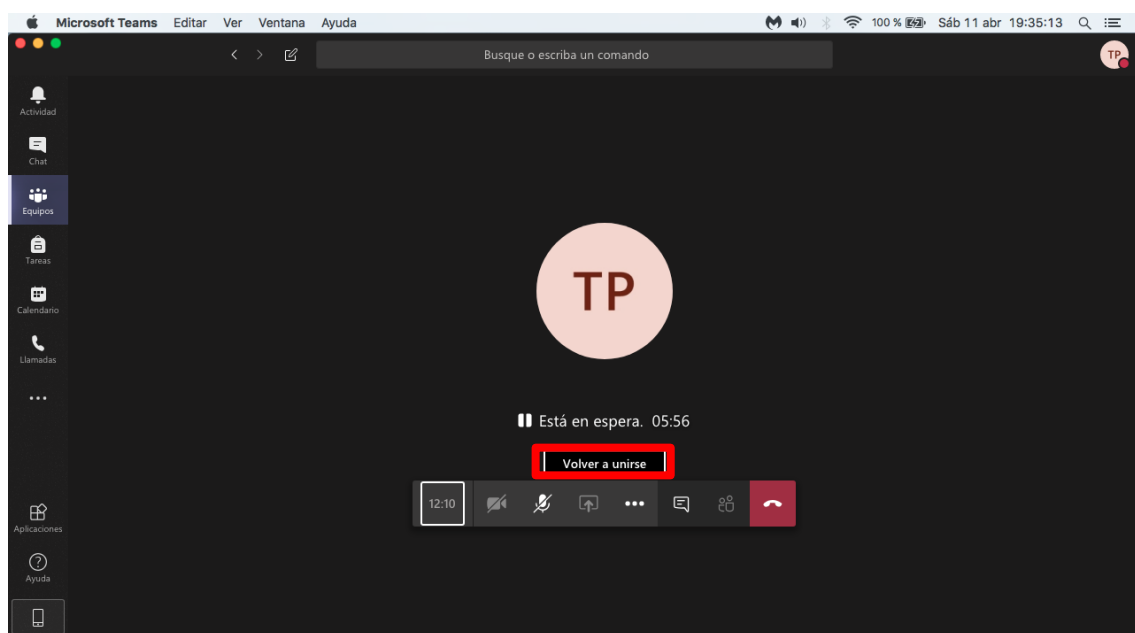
Microsoft Teams Editar Ver Ventana Ayuda

100 % Sáb 11 abr 19:35:13

Busque o escriba un comando

TP

Actividad

Chat

Equipos

Tareas

Calendario

Llamadas

...

Aplicaciones

Ayuda

TP

Está en espera. 05:56

Volver a unirse

12:10

•••